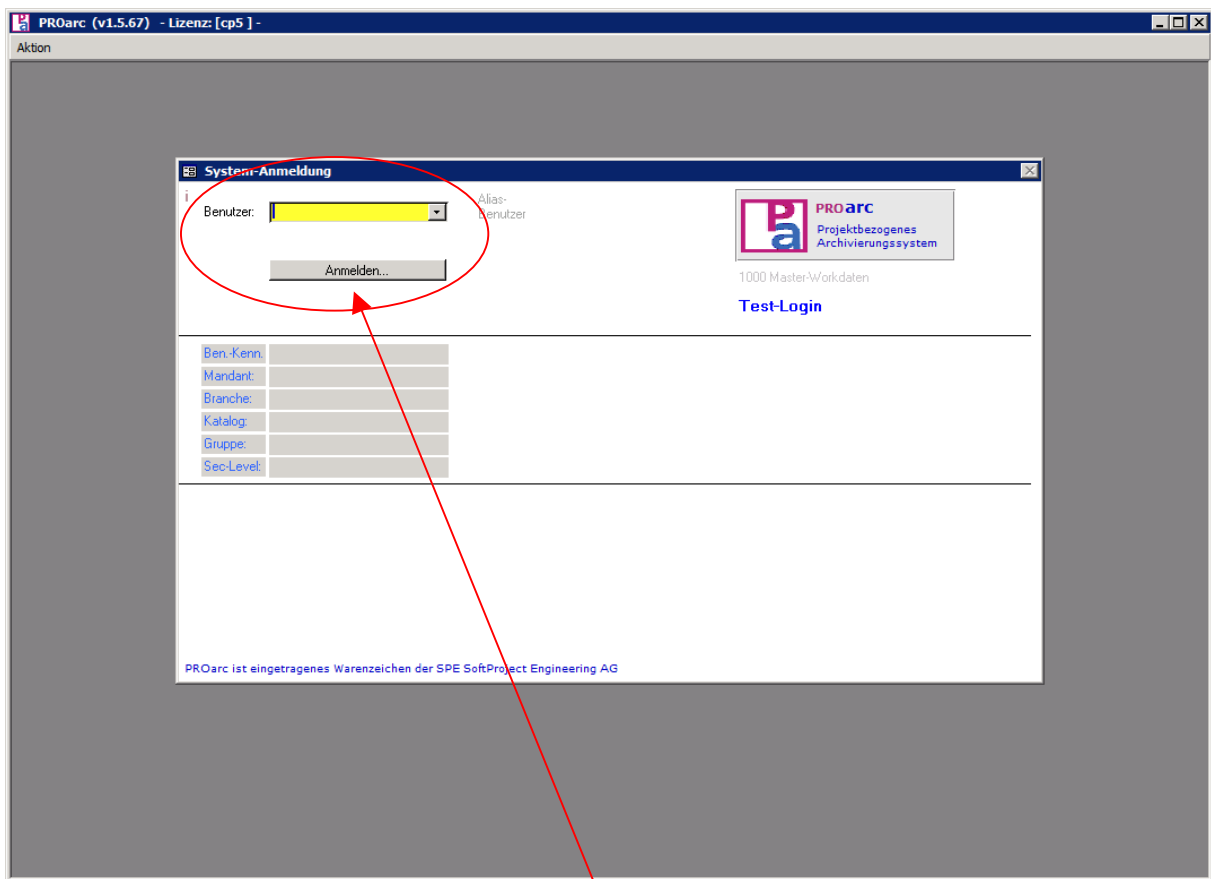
PROarc (v1.5.67) - Lizenz: [cp5 ] -

Aktion

System-Anmeldung

i

Benutzer:

Alias-Benutzer

Anmelden...

PROarc
Projektbezogenes
Archivierungssystem

1000 Master-Workdaten

Test-Login

Ben.-Kenn.
Mandant:
Branche:
Katalog:
Gruppe:
Sec-Level:

PROarc ist eingetragenes Warenzeichen der SPE SoftProject Engineering AG